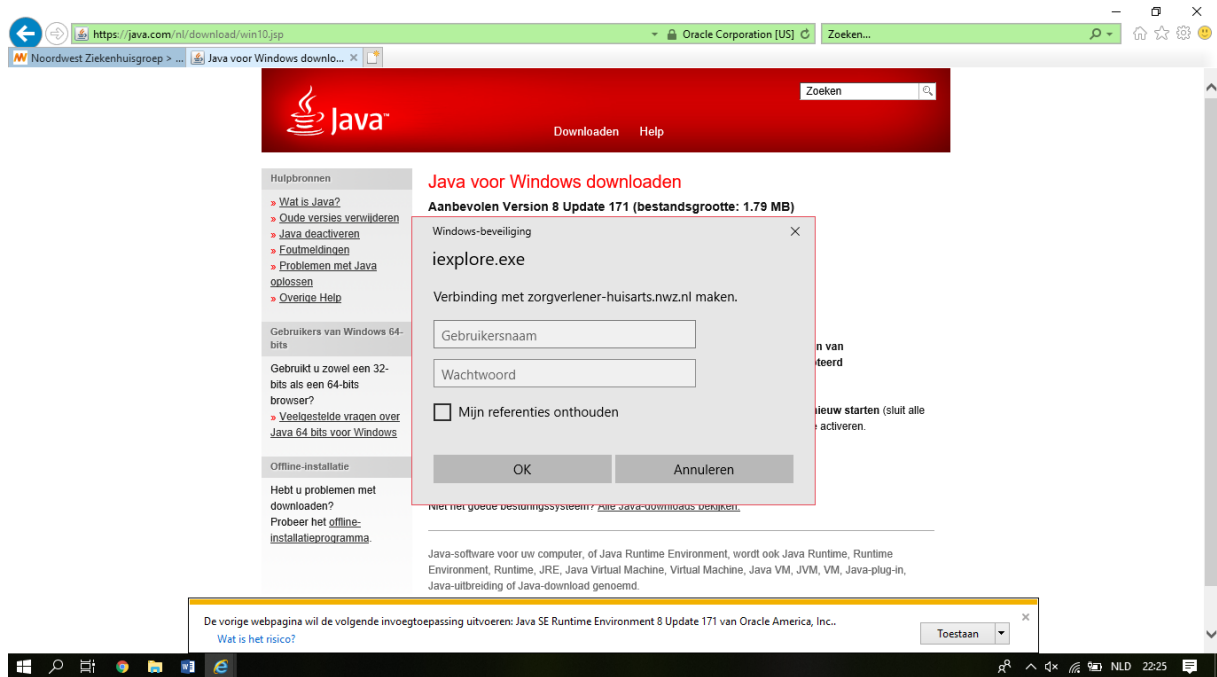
https://java.com/nl/download/win10.jsp

Oracle Corporation [US]

Zoeken...

Noordwest Ziekenhuisgroep > ...

Java voor Windows downlo... ×

Zoeken

Java™

Downloaden Help

Hulpbronnen

» Wat is Java?
» Oude versies verwijderen
» Java deactiveren
» Foutmeldingen
» Problemen met Java oplossen
» Overige Help

Gebruikers van Windows 64-bits

Gebruikt u zowel een 32-bits als een 64-bits browser?
» Veelgestelde vragen over Java 64 bits voor Windows

Offline-installatie

Hebt u problemen met downloaden?
Probeer het offline-installatieprogramma.

Java voor Windows downloaden

Aanbevolen Version 8 Update 171 (bestandsgrootte: 1.79 MB)

n van
teerd

ieuw starten (sluit alle
activeren.

Niet het goede besturingssysteem? Alle Java-downloads bekijken.

Java-software voor uw computer, of Java Runtime Environment, wordt ook Java Runtime, Runtime Environment, Runtime, JRE, Java Virtual Machine, Virtual Machine, Java VM, JVM, VM, Java-plug-in, Java-uitbreiding of Java-download genoemd.

Windows-beveiliging ×

iexplore.exe

Verbinding met zorgverlener-huisarts.nwz.nl maken.

Gebruikersnaam

Wachtwoord

Mijn referenties onthouden

OK Annuleren

De vorige webpagina wil de volgende invoegtoepassing uitvoeren: Java SE Runtime Environment 8 Update 171 van Oracle America, Inc..
Wat is het risico?

Toestaan

×

NLD 22:25